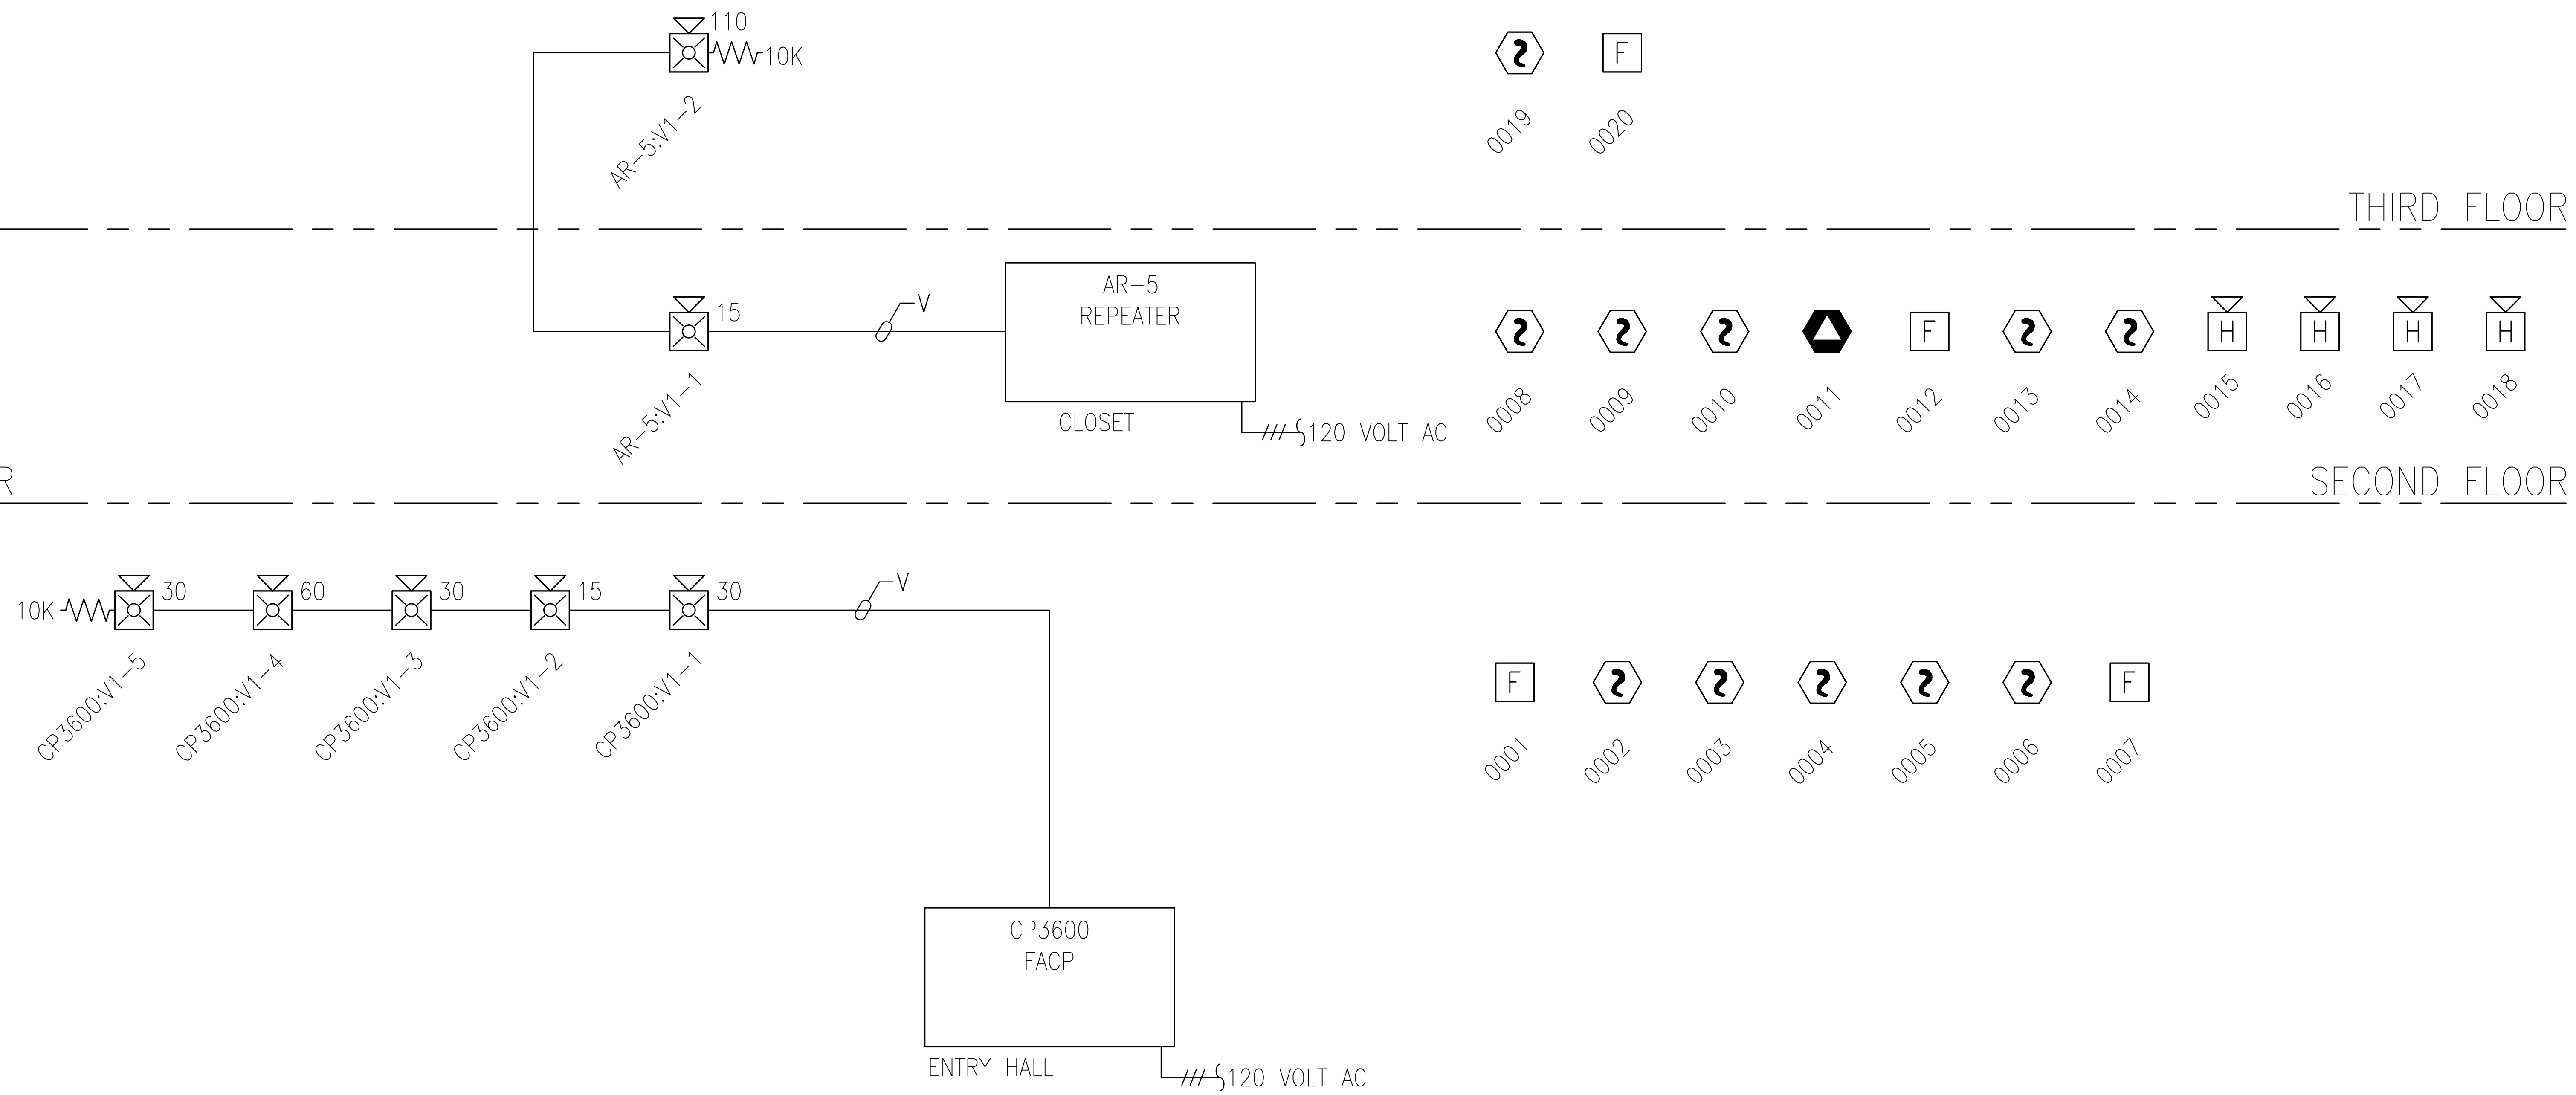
110
10K
AR-5:V1-2

F

0019
0020

THIRD FLOOR

15
V
AR-5
REPEATER
CLOSET
120 VOLT AC
AR-5:V1-1

F
H
H
H
H

0008
0009
0010
0011
0012
0013
0014
0015
0016
0017
0018

R
SECOND FLOOR

10K
30
60
30
15
30
V

CP3600:V1-5
CP3600:V1-4
CP3600:V1-3
CP3600:V1-2
CP3600:V1-1

F
F

0001
0002
0003
0004
0005
0006
0007

CP3600
FACP
ENTRY HALL
120 VOLT AC